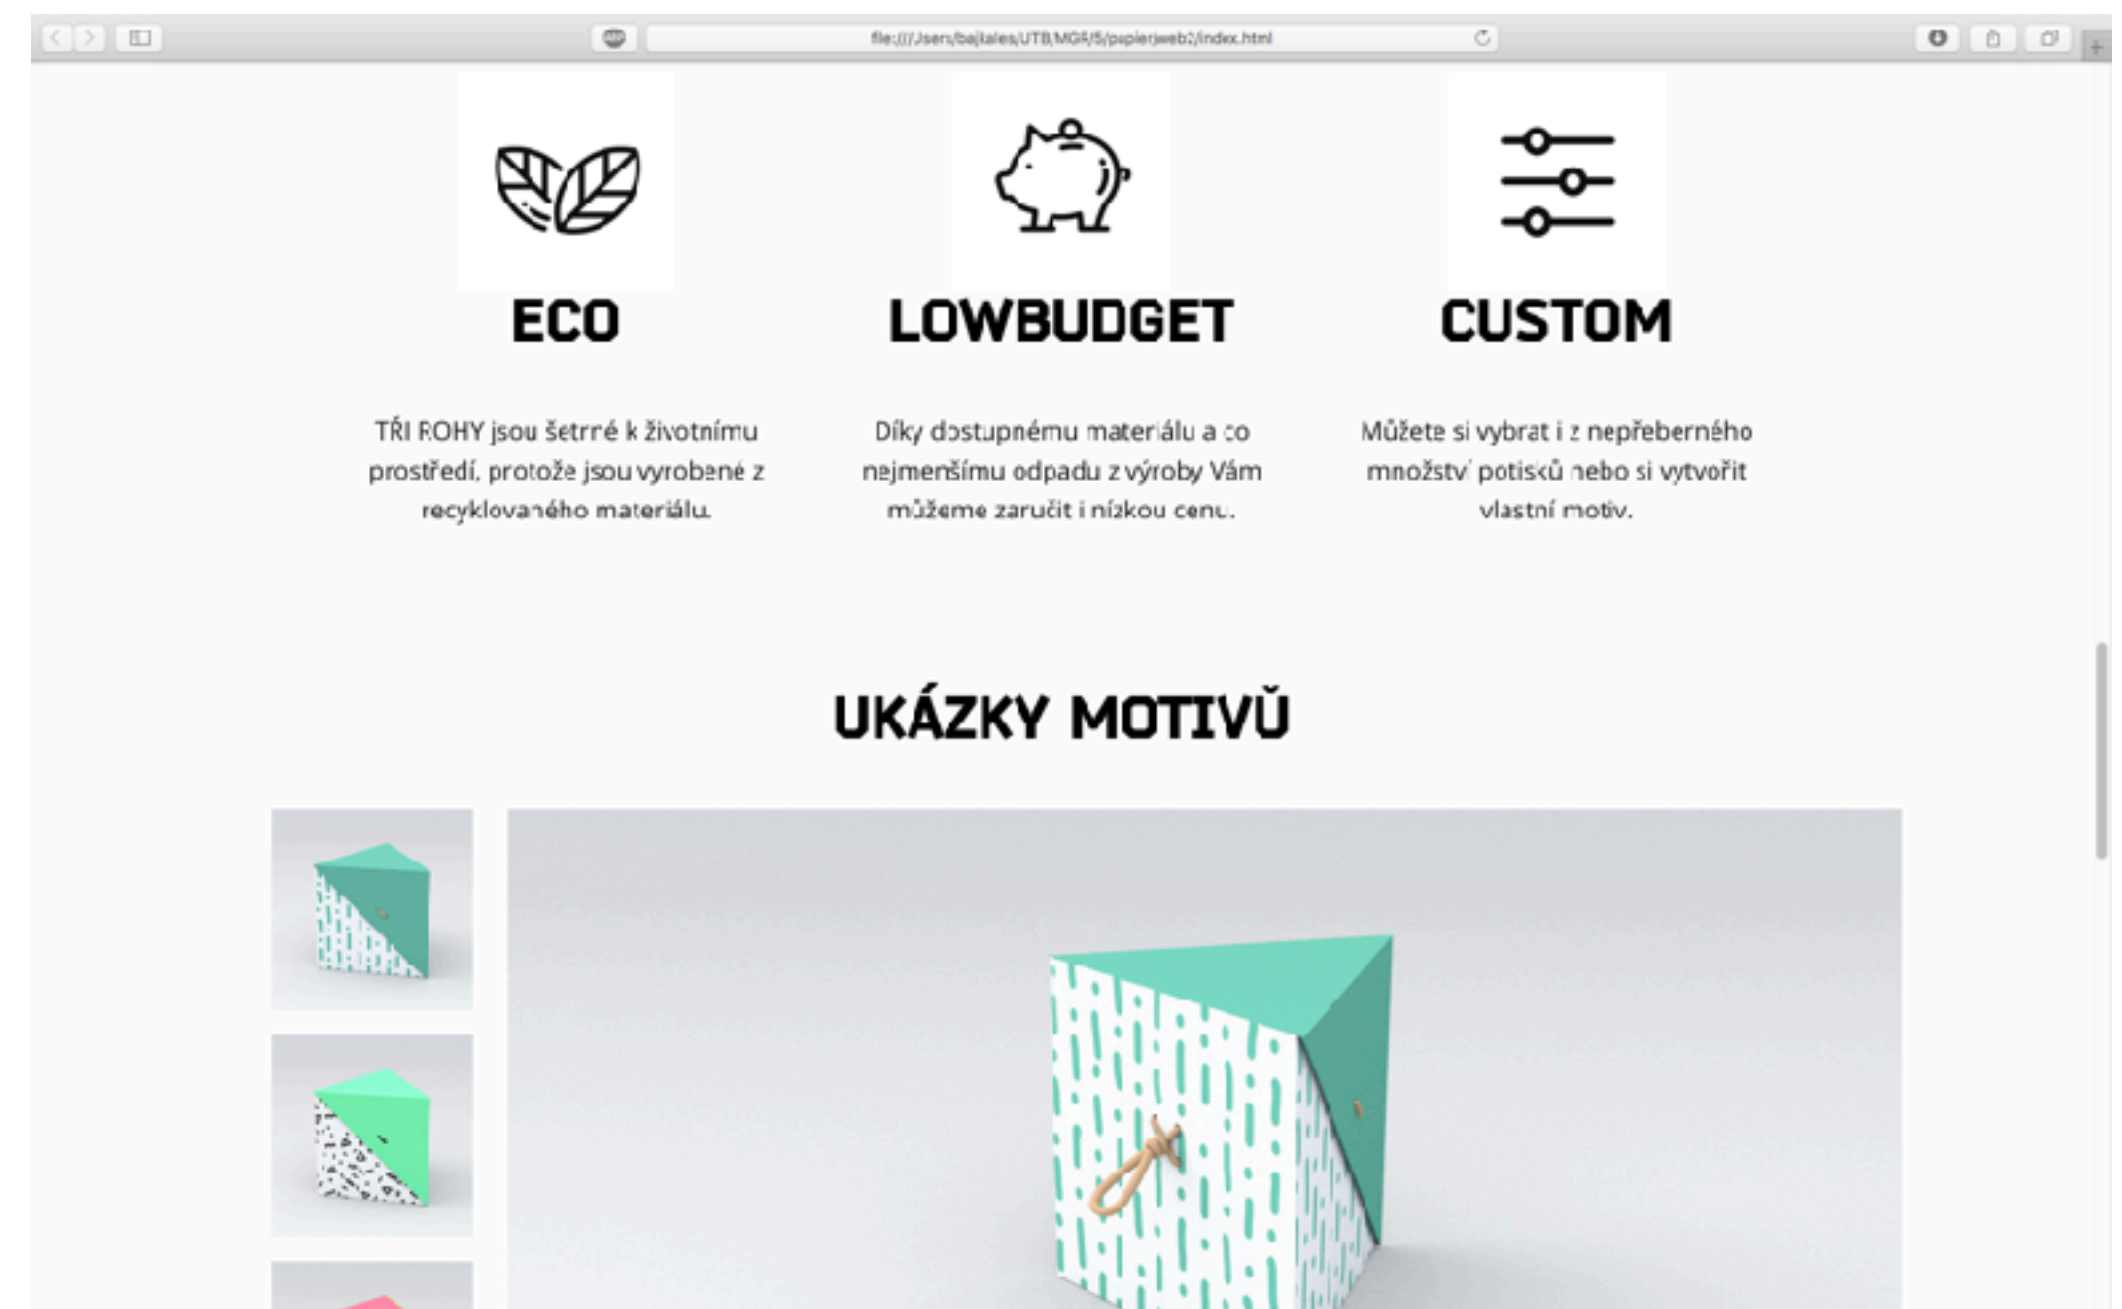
file:///Users/bajkales/UTB/MGR/5/papierweb2/index.html

ECO

TŘI ROHY jsou šetrné k životnímu prostředí, protože jsou vyrobené z recyklovaného materiálu.

LOWBUDGET

Díky dostupnému materiálu a co nejmenšímu odpadu z výroby Vám můžeme zaručit i nízkou cenu.

CUSTOM

Můžete si vybrat i z nepřeberného množství potisků nebo si vytvořit vlastní motiv.

UKÁZKY MOTIVŮ